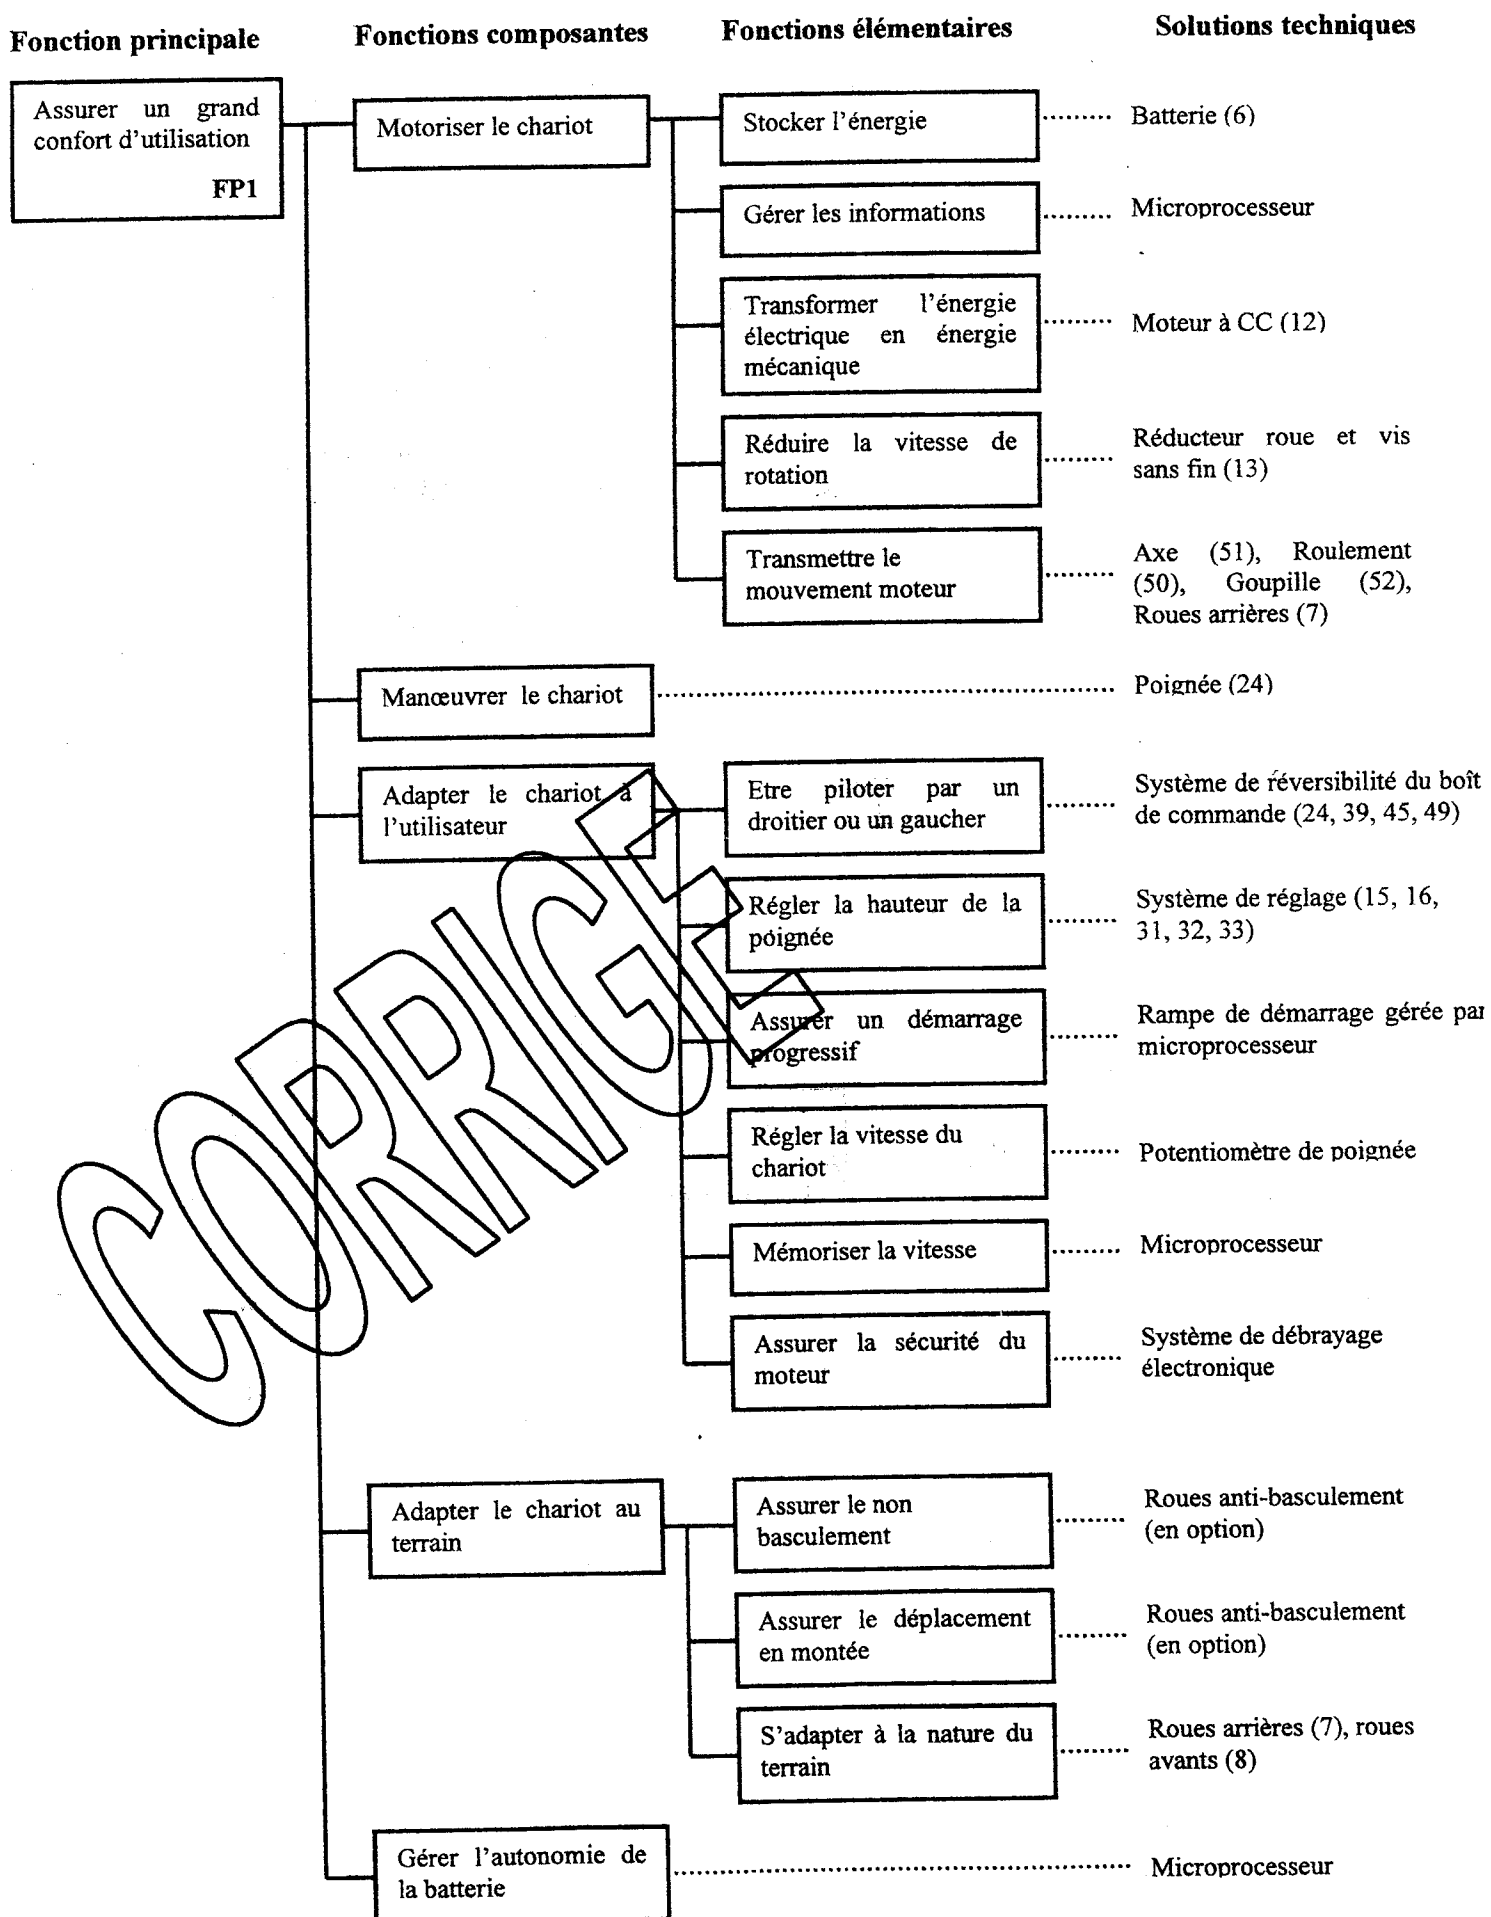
Fonction principale

Fonctions composantes

Fonctions élémentaires

Solutions techniques

Assurer un grand confort d'utilisation
FP1

Motoriser le chariot

Stocker l'énergie ........ Batterie (6)

Gérer les informations ........ Microprocesseur

Transformer l'énergie électrique en énergie mécanique ........ Moteur à CC (12)

Réduire la vitesse de rotation ........ Réducteur roue et vis sans fin (13)

Transmettre le mouvement moteur ........ Axe (51), Roulement (50), Goupille (52), Roues arrières (7)

Manœuvrer le chariot ........ Poignée (24)

Adapter le chariot à l'utilisateur

Etre piloter par un droitier ou un gaucher ........ Système de réversibilité du boît de commande (24, 39, 45, 49)

Régler la hauteur de la poignée ........ Système de réglage (15, 16, 31, 32, 33)

Assurer un démarrage progressif ........ Rampe de démarrage gérée par microprocesseur

Régler la vitesse du chariot ........ Potentiomètre de poignée

Mémoriser la vitesse ........ Microprocesseur

Assurer la sécurité du moteur ........ Système de débrayage électronique

CORRIGE

Adapter le chariot au terrain

Assurer le non basculement ........ Roues anti-basculement (en option)

Assurer le déplacement en montée ........ Roues anti-basculement (en option)

S'adapter à la nature du terrain ........ Roues arrières (7), roues avants (8)

Gérer l'autonomie de la batterie ........ Microprocesseur